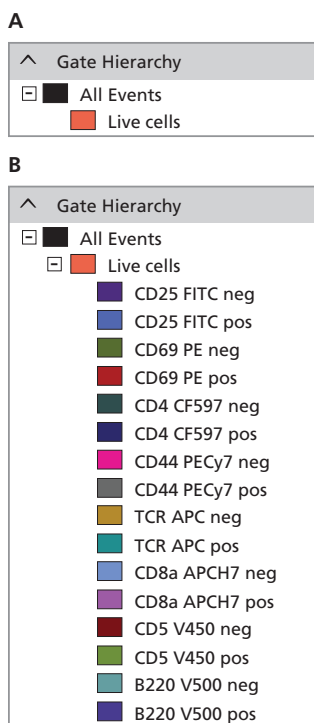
A

^ Gate Hierarchy

All Events

Live cells

B

^ Gate Hierarchy

All Events

Live cells

CD25 FITC neg

CD25 FITC pos

CD69 PE neg

CD69 PE pos

CD4 CF597 neg

CD4 CF597 pos

CD44 PECy7 neg

CD44 PECy7 pos

TCR APC neg

TCR APC pos

CD8a APCH7 neg

CD8a APCH7 pos

CD5 V450 neg

CD5 V450 pos

B220 V500 neg

B220 V500 pos